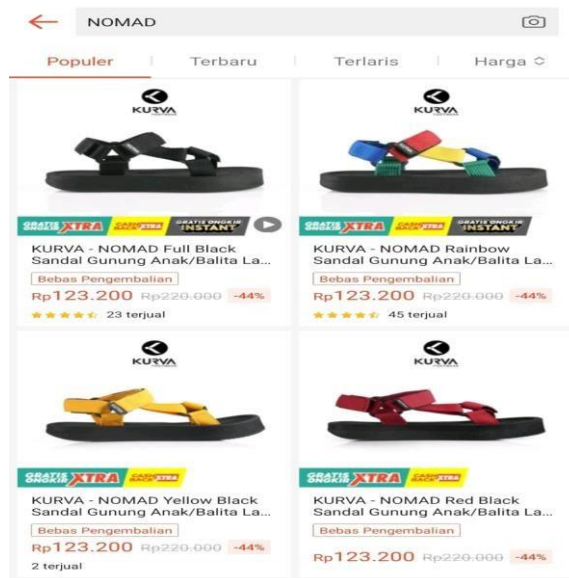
NOMAD

Populer | Terbaru | Terlaris | Harga

KURVA

GRATIS ONGKIR XTRA CASHBACK XTRA GRATIS ONGKIR INSTANT

KURVA - NOMAD Full Black Sandal Gunung Anak/Balita La...

Bebas Pengembalian

Rp123.200 Rp220.000 -44%

23 terjual

KURVA

GRATIS ONGKIR XTRA CASHBACK XTRA GRATIS ONGKIR INSTANT

KURVA - NOMAD Rainbow Sandal Gunung Anak/Balita La...

Bebas Pengembalian

Rp123.200 Rp220.000 -44%

45 terjual

KURVA

GRATIS ONGKIR XTRA CASHBACK XTRA

KURVA - NOMAD Yellow Black Sandal Gunung Anak/Balita La...

Bebas Pengembalian

Rp123.200 Rp220.000 -44%

2 terjual

KURVA

GRATIS ONGKIR XTRA CASHBACK XTRA

KURVA - NOMAD Red Black Sandal Gunung Anak/Balita La...

Bebas Pengembalian

Rp123.200 Rp220.000 -44%